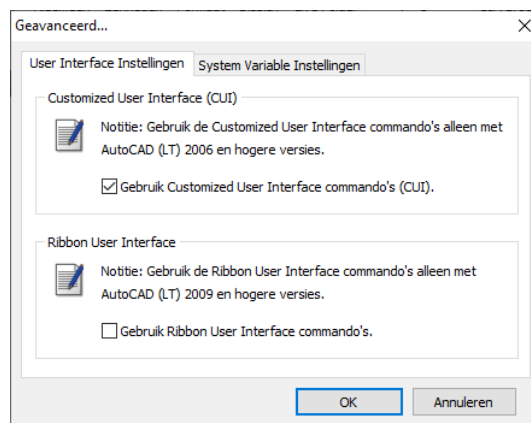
Geavanceerd...

×

User Interface Instellingen

System Variable Instellingen

Customized User Interface (CUI)

Notitie: Gebruik de Customized User Interface commando's alleen met AutoCAD (LT) 2006 en hogere versies.

☑ Gebruik Customized User Interface commando's (CUI).

Ribbon User Interface

Notitie: Gebruik de Ribbon User Interface commando's alleen met AutoCAD (LT) 2009 en hogere versies.

☐ Gebruik Ribbon User Interface commando's.

OK

Annuleren